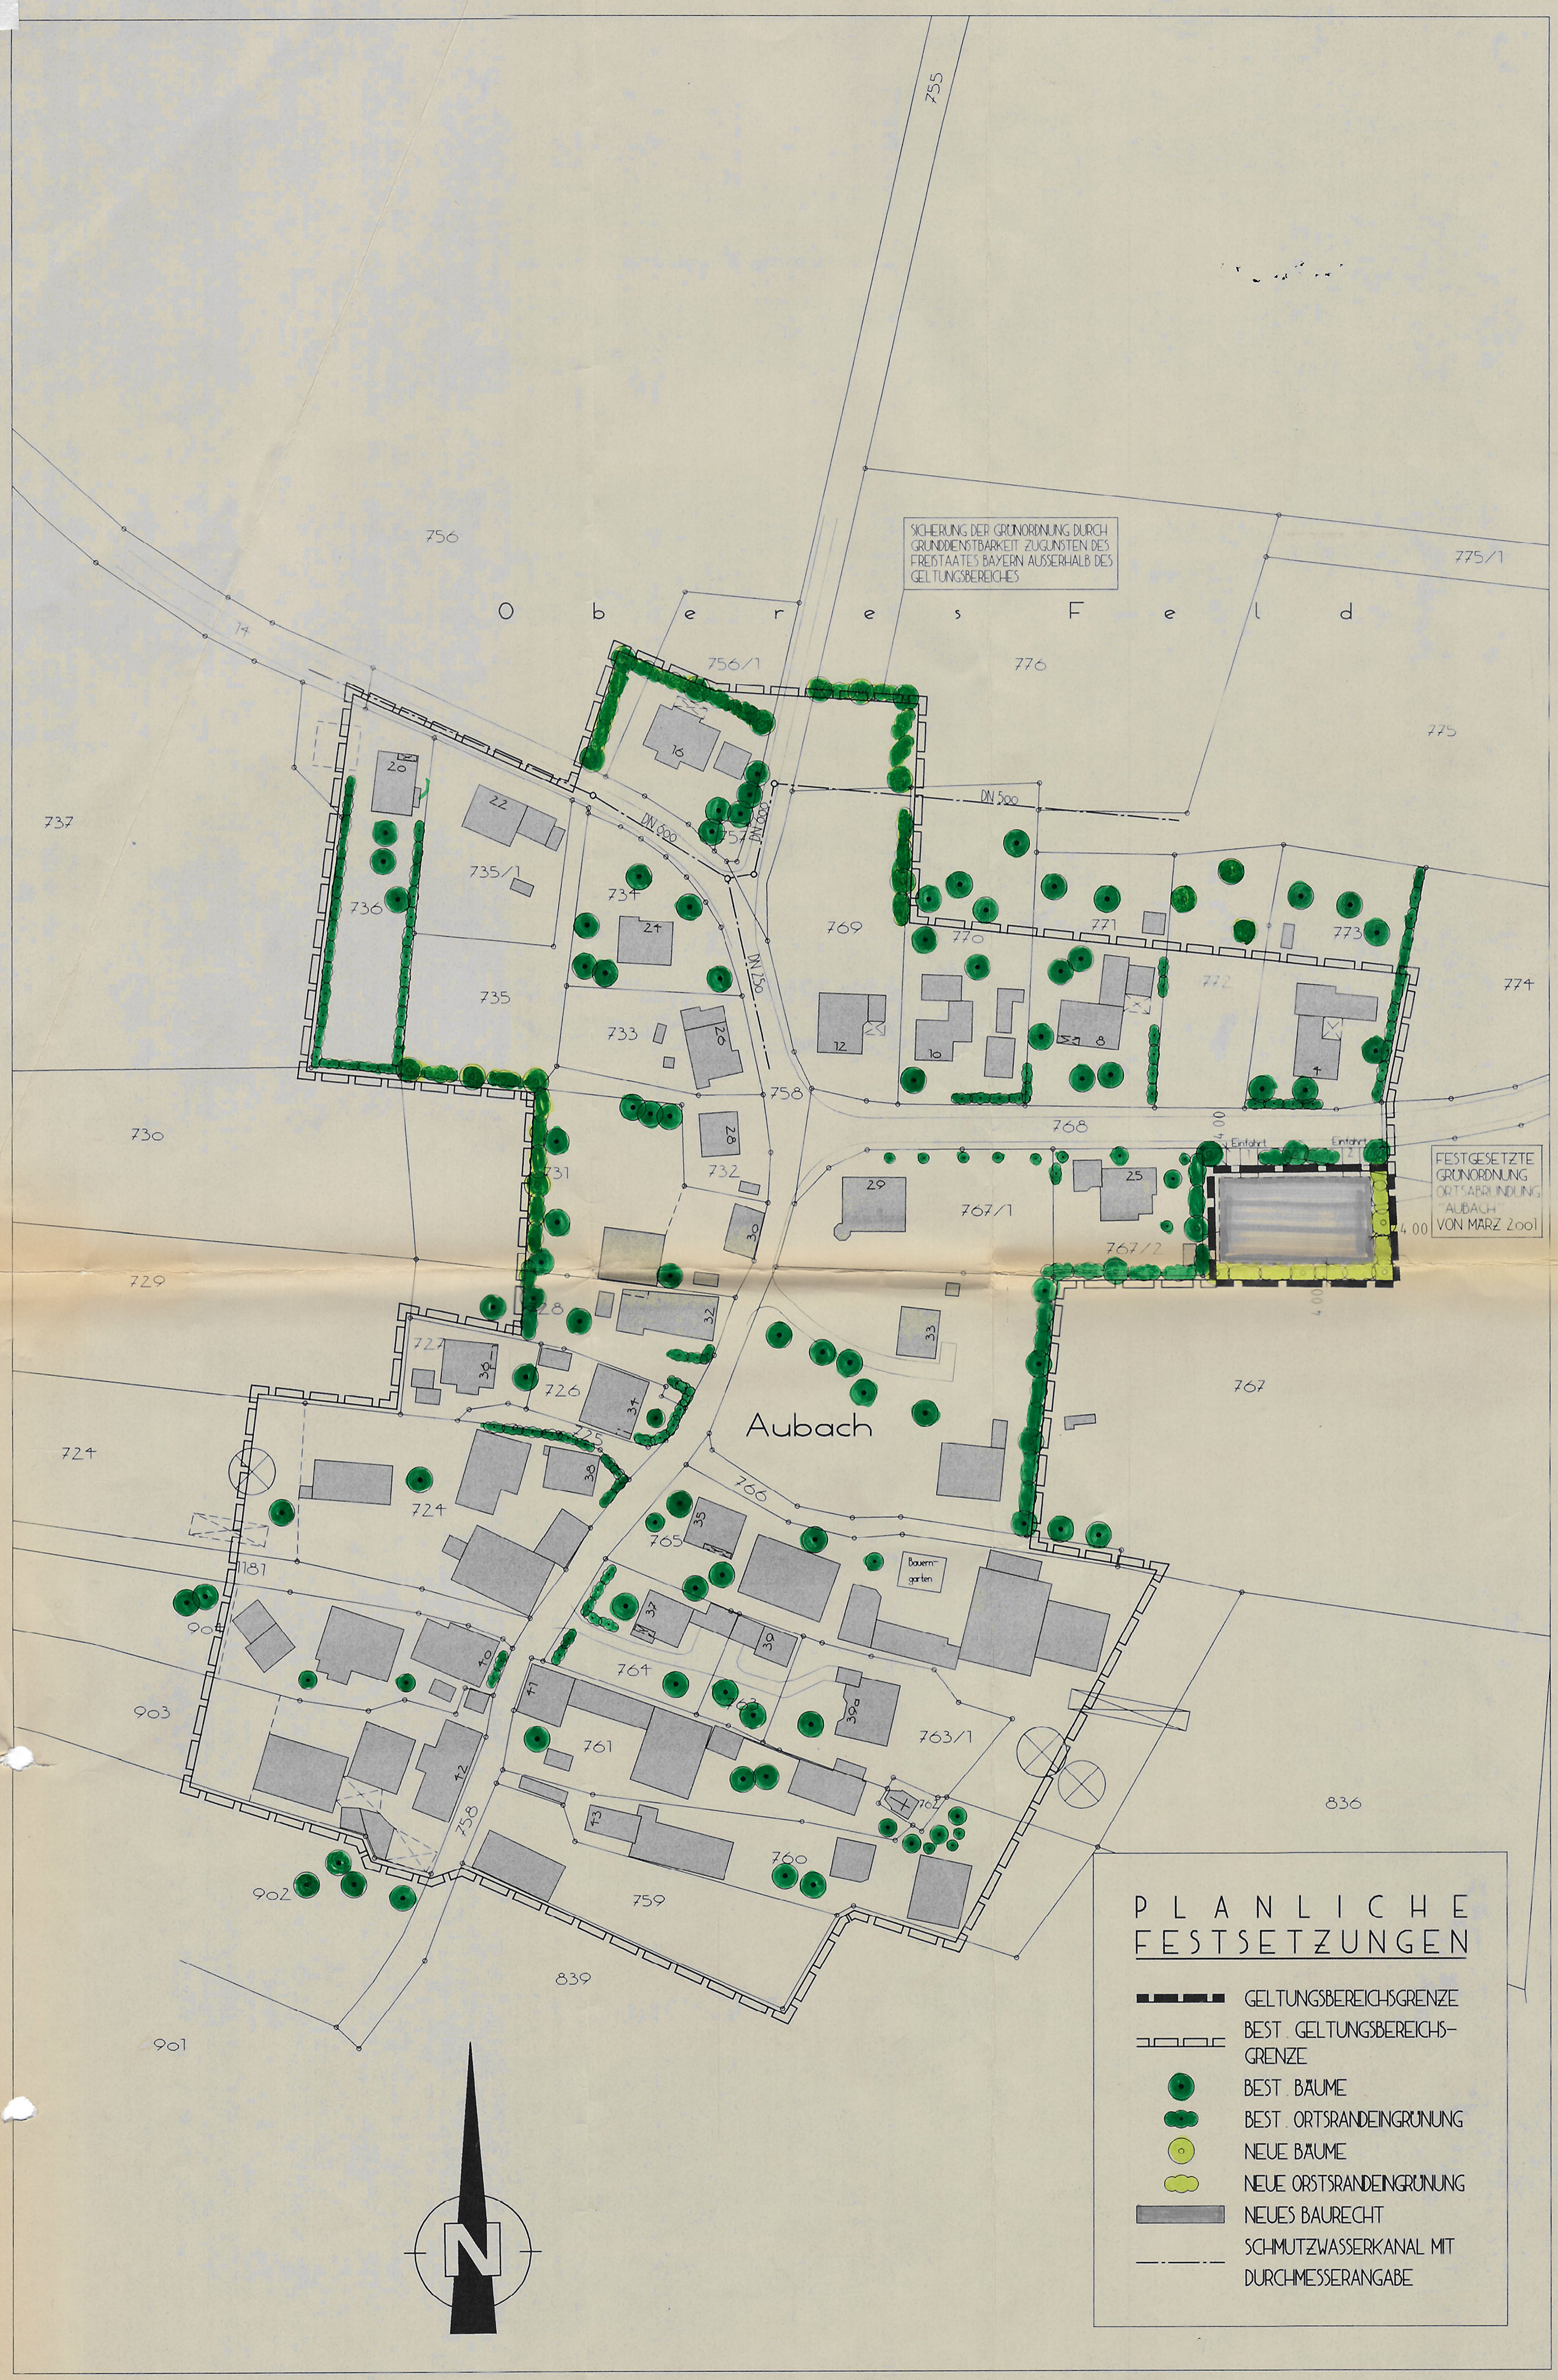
755

SICHERUNG DER GRÜNORDNUNG DURCH GRUNDDIENSTBARKEIT ZUGUNSTEN DES FREISTAATES BAYERN AUSSERHALB DES GELTUNGSBEREICHES

756

775/1

O b e r e s F e l d

756/1

776

775

737

20

22

16

DN 500

757

DN 500

735/1

734

736

769

770

771

773

774

24

772

735

733

20

12

16

8

4

758

730

28

768

731

732

29

25

FESTGESETZTE GRÜNORDNUNG ORTSABRUNDUNG AUBACH VON MÄRZ 2001

767/1

767/2

Einfahrt

Einfahrt

729

4.00

4.00

728

32

727

34

33

767

726

34

724

Aubach

725

38

724

766

35

765

181

Bauerngarten

37

39

764

903

39a

763/1

761

836

902

760

759

839

901

PLANLICHE FESTSETZUNGEN

GELTUNGSBEREICHSGRENZE

BEST. GELTUNGSBEREICHSGRENZE

BEST. BÄUME

BEST. ORTSRANDEINGRÜNUNG

NEUE BÄUME

NEUE ORSTRANDEINGRÜNUNG

NEUES BAURECHT

SCHMUTZWASSERKANAL MIT DURCHMESSERANGABE

N